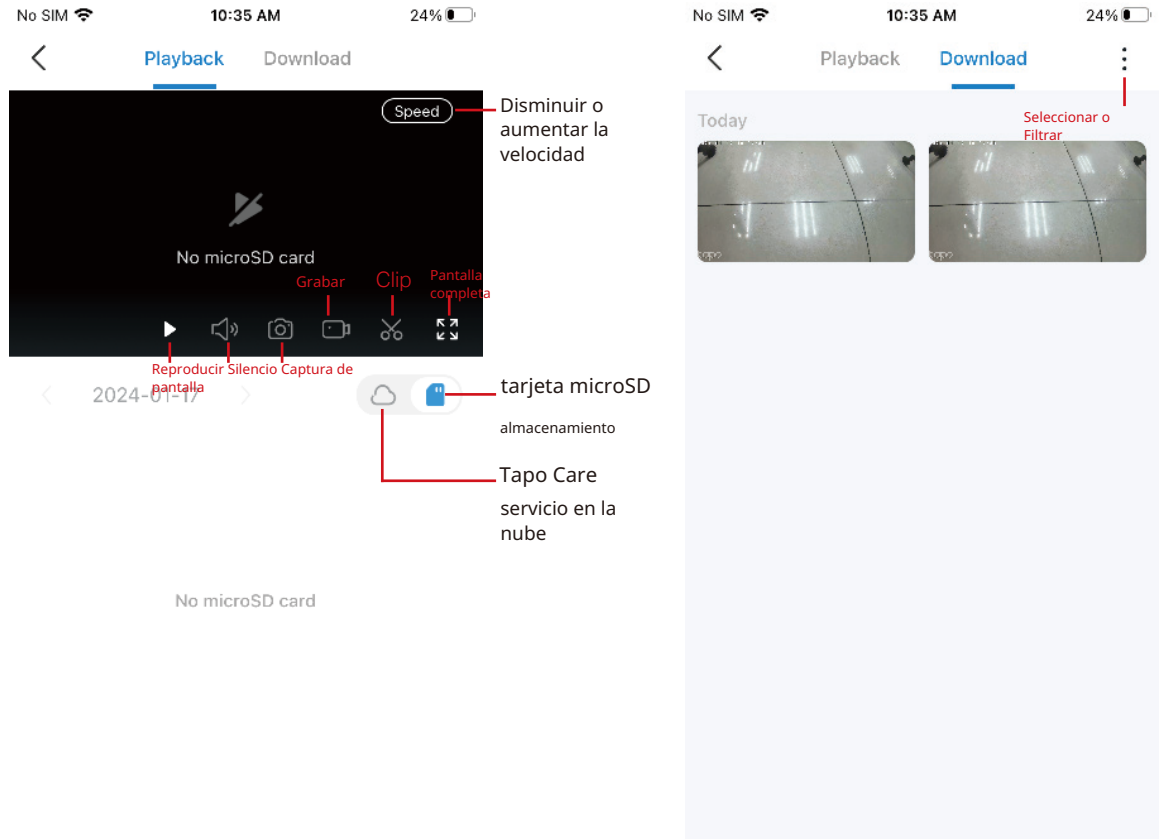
No SIM 10:35 AM 24%

Playback Download

Speed

Disminuir o aumentar la velocidad

No microSD card

Grabar Clip Pantalla completa

Reproducir Silencio Captura de pantalla

2024-01-17

tarjeta microSD

almacenamiento

Tapo Care

servicio en la nube

No microSD card

No SIM 10:35 AM 24%

Playback Download

Seleccionar o Filtrar

Today